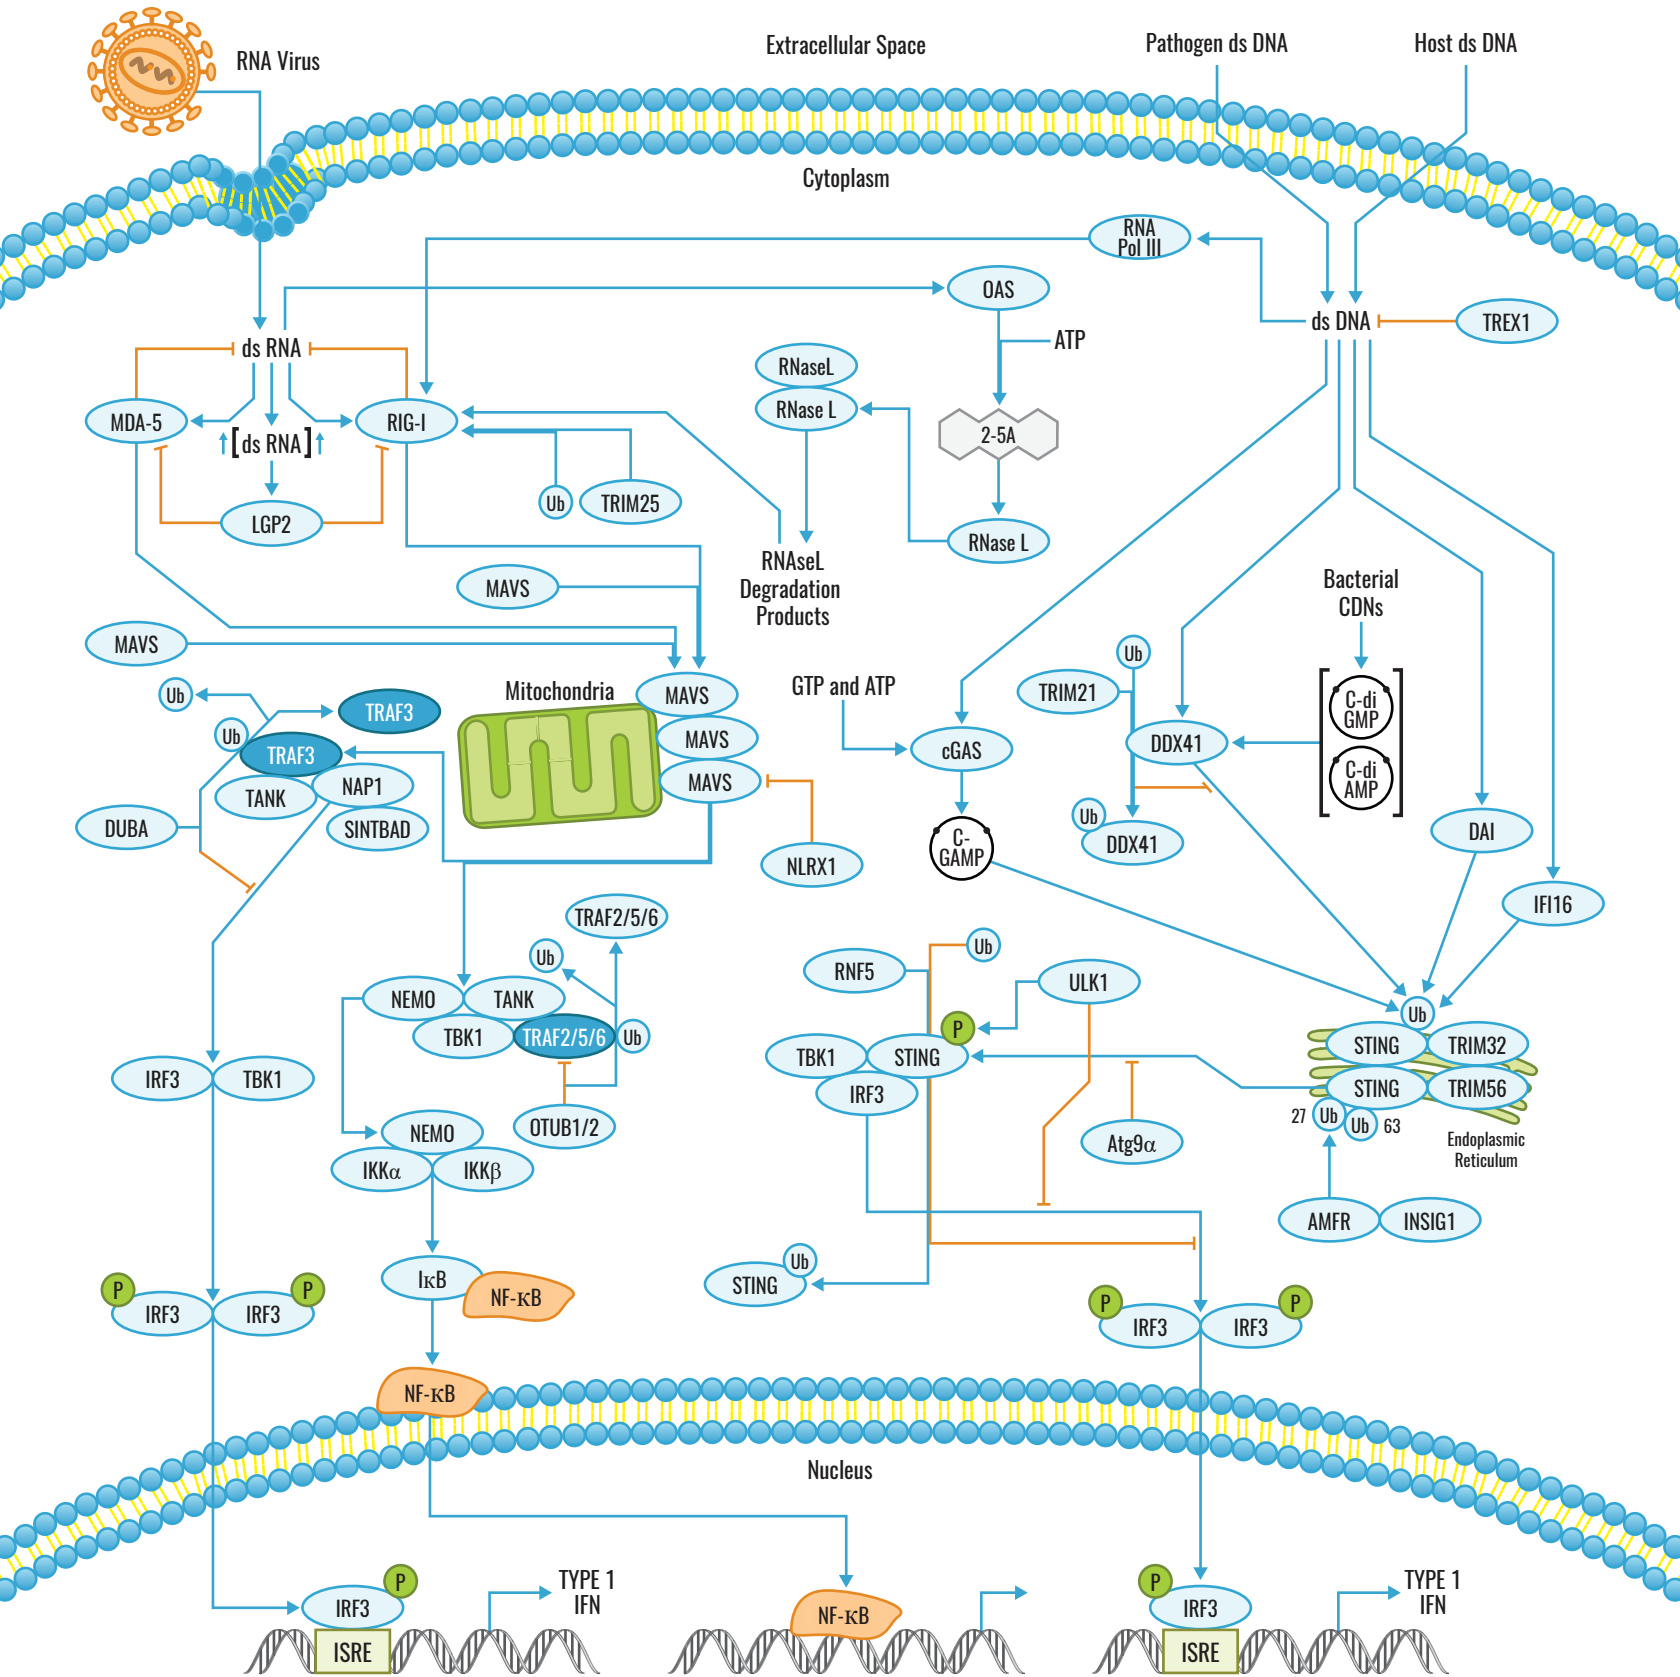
RNA Virus
Extracellular Space
Pathogen ds DNA
Host ds DNA
Cytoplasm
RNA Pol III
OAS
ATP
ds DNA
TREX1
ds RNA
RNaseL
RNase L
2-5A
MDA-5
RIG-I
[ds RNA]
Ub
TRIM25
LGP2
RNase L
RNAseL Degradation Products
MAVS
MAVS
Bacterial CDNs
Ub
Ub
TRAF3
Mitochondria
MAVS
GTP and ATP
TRIM21
Ub
TRAF3
MAVS
cGAS
DDX41
C-di GMP
TANK
NAP1
C-di AMP
DUBA
SINTBAD
MAVS
Ub
C-GAMP
DDX41
DAI
NLRX1
IFI16
TRAF2/5/6
Ub
Ub
RNF5
ULK1
NEMO
TANK
Ub
TBK1
TRAF2/5/6
Ub
P
STING
TRIM32
IRF3
TBK1
TBK1
STING
STING
TRIM56
IRF3
27
Ub
Ub
63
NEMO
OTUB1/2
Atg9α
Endoplasmic Reticulum
IKKα
IKKβ
AMFR
INSIG1
IκB
Ub
P
P
NF-κB
STING
P
P
IRF3
IRF3
IRF3
IRF3
NF-κB
Nucleus
P
TYPE 1 IFN
P
TYPE 1 IFN
IRF3
NF-κB
IRF3
ISRE
ISRE